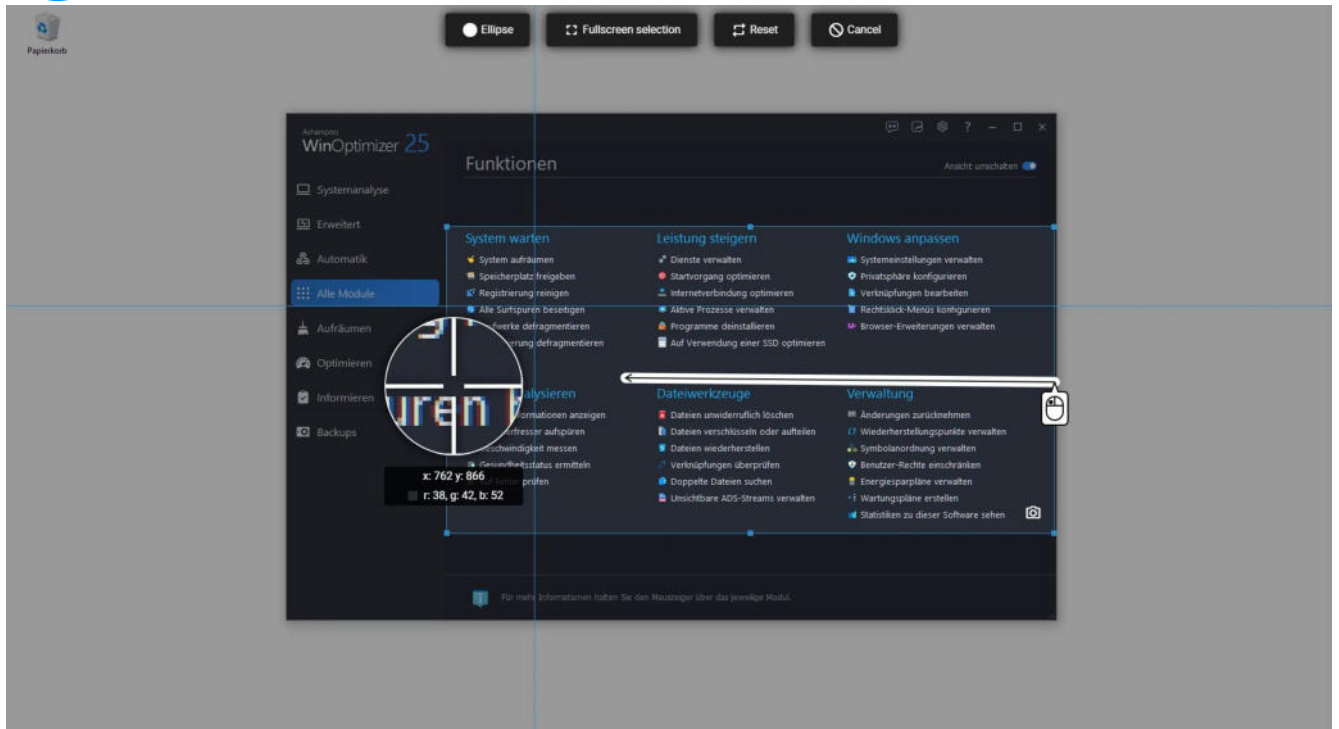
Papierkorb

Ellipse
Fullscreen selection
Reset
Cancel

Ashampoo
WinOptimizer 25

Systemanalyse
Erweitert
Automatik
Alle Module
Aufräumen
Optimieren
Informieren
Backups

Funktionen
Ansicht umschalten

System warten
System aufräumen
Speicherplatz freigeben
Registrierung reinigen
Alle Surfspuren beseitigen
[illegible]werke defragmentieren
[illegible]erung defragmentieren

Leistung steigern
Dienste verwalten
Startvorgang optimieren
Internetverbindung optimieren
Aktive Prozesse verwalten
Programme deinstallieren
Auf Verwendung einer SSD optimieren

Windows anpassen
Systemeinstellungen verwalten
Privatsphäre konfigurieren
Verknüpfungen bearbeiten
Rechtsklick-Menüs konfigurieren
Browser-Erweiterungen verwalten

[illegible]alysieren
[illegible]formationen anzeigen
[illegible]erfresser aufspüren
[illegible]schwindigkeit messen
Gesundheitsstatus ermitteln
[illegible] prüfen

Dateiwerkzeuge
Dateien unwiderruflich löschen
Dateien verschlüsseln oder aufteilen
Dateien wiederherstellen
Verknüpfungen überprüfen
Doppelte Dateien suchen
Unsichtbare ADS-Streams verwalten

Verwaltung
Änderungen zurücknehmen
Wiederherstellungspunkte verwalten
Symbolanordnung verwalten
Benutzer-Rechte einschränken
Energiesparpläne verwalten
Wartungspläne erstellen
Statistiken zu dieser Software sehen

uren

x: 762 y: 866
r: 38, g: 42, b: 52

Für mehr Informationen halten Sie den Mauszeiger über das jeweilige Modul.